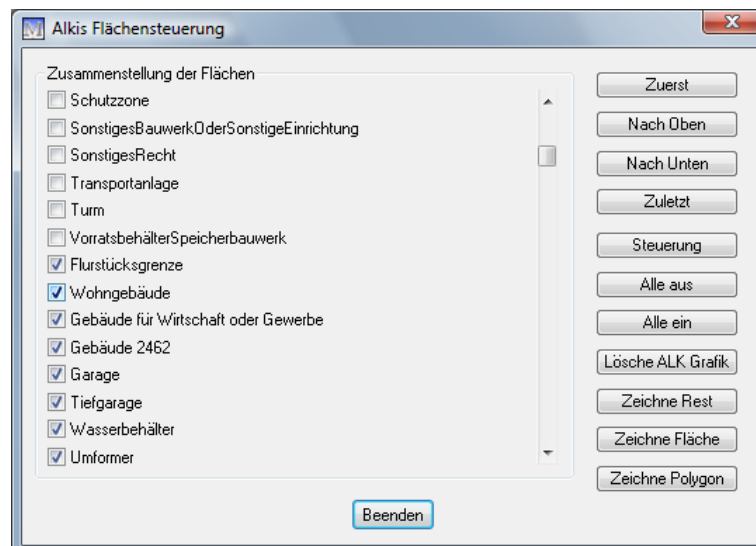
Alkis Flächensteuerung

Zusammenstellung der Flächen

Schutzzone
SonstigesBauwerkOderSonstigeEinrichtung
SonstigesRecht
Transportanlage
Turm
VorratsbehälterSpeicherbauwerk
Flurstücksgrenze
Wohngebäude
Gebäude für Wirtschaft oder Gewerbe
Gebäude 2462
Garage
Tiefgarage
Wasserbehälter
Umformer

Zuerst
Nach Oben
Nach Unten
Zuletzt
Steuerung
Alle aus
Alle ein
Lösche ALK Grafik
Zeichne Rest
Zeichne Fläche
Zeichne Polygon

Beenden